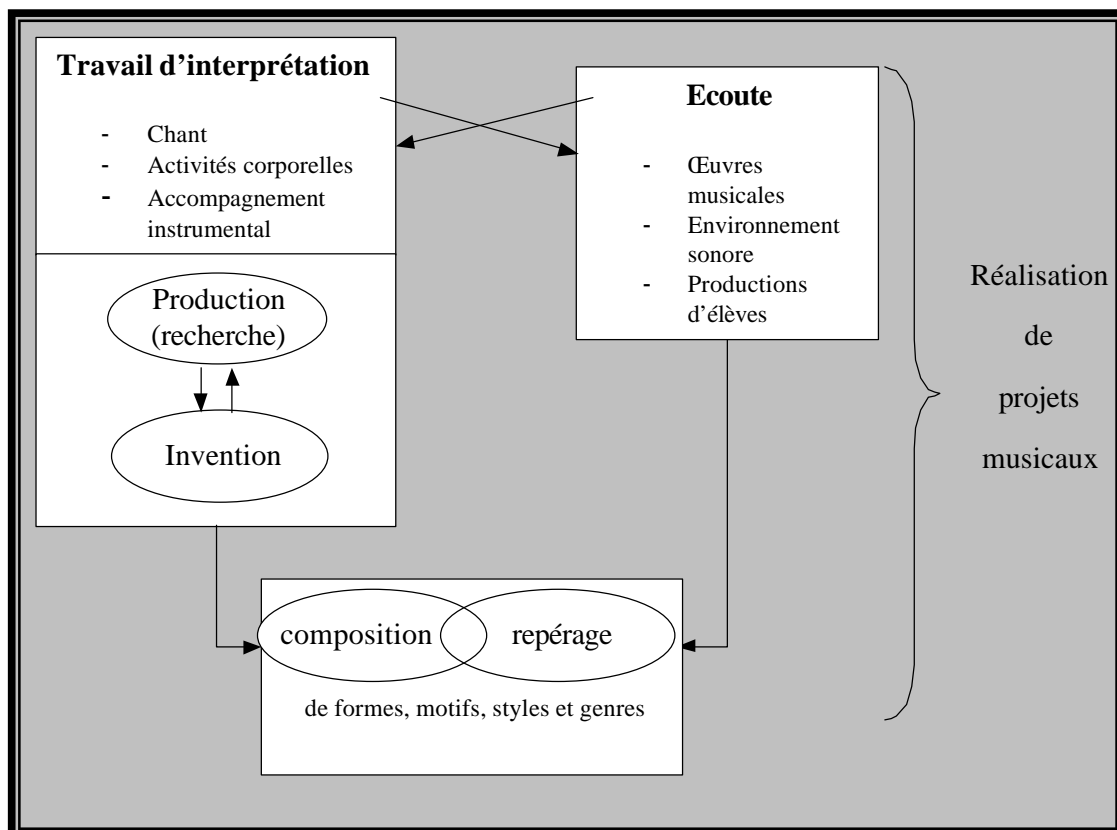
**Travail d'interprétation**

- Chant
- Activités corporelles
- Accompagnement instrumental

Production (recherche)

Invention

**Ecoute**

- Œuvres musicales
- Environnement sonore
- Productions d'élèves

Réalisation de projets musicaux

composition

repérage

de formes, motifs, styles et genres